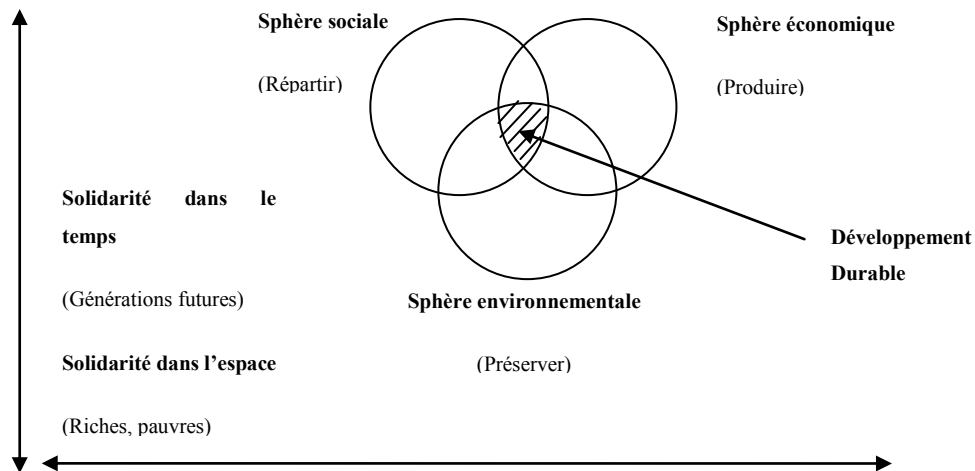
Sphère sociale

(Répartir)

Sphère économique

(Produire)

Solidarité dans le temps

(Générations futures)

Développement Durable

Sphère environnementale

Solidarité dans l'espace

(Préserver)

(Riches, pauvres)